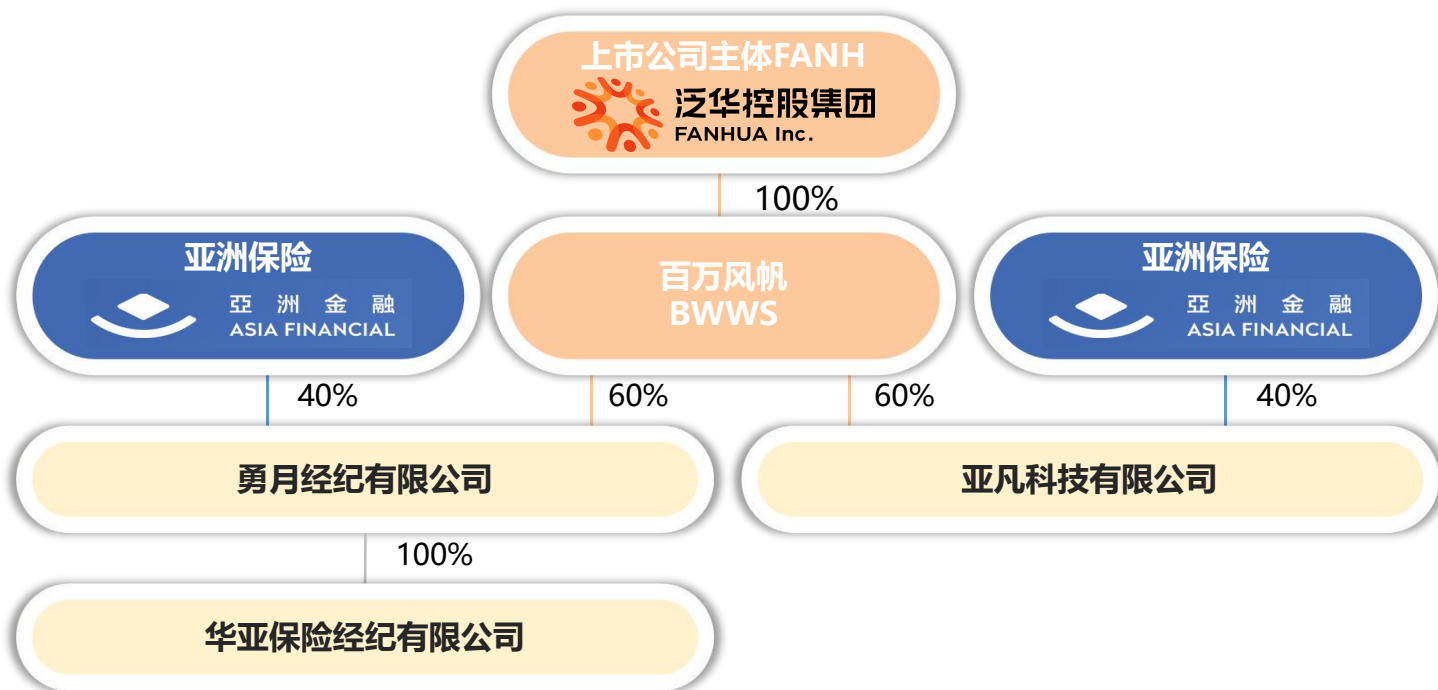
上市公司主体FANH
泛华控股集团
FANHUA Inc.

100%

亚洲保险
亞 洲 金 融
ASIA FINANCIAL

百万风帆
BWWS

亚洲保险
亞 洲 金 融
ASIA FINANCIAL

40%

60%

60%

40%

勇月经纪有限公司

亚凡科技有限公司

100%

华亚保险经纪有限公司